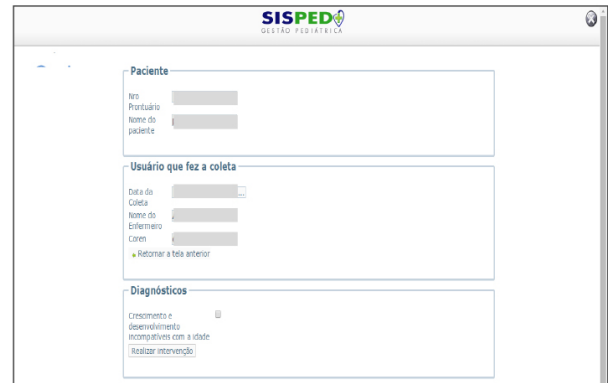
SISPED
GESTÃO PEDIÁTRICA

Paciente

Nro Prontuário

Nome do paciente

Usuário que fez a coleta

Data da Coleta

Nome do Enfermeiro

Coren

Retornar a tela anterior

Diagnósticos

Crescimento e desenvolvimento incompatíveis com a idade

Realizar intervenção